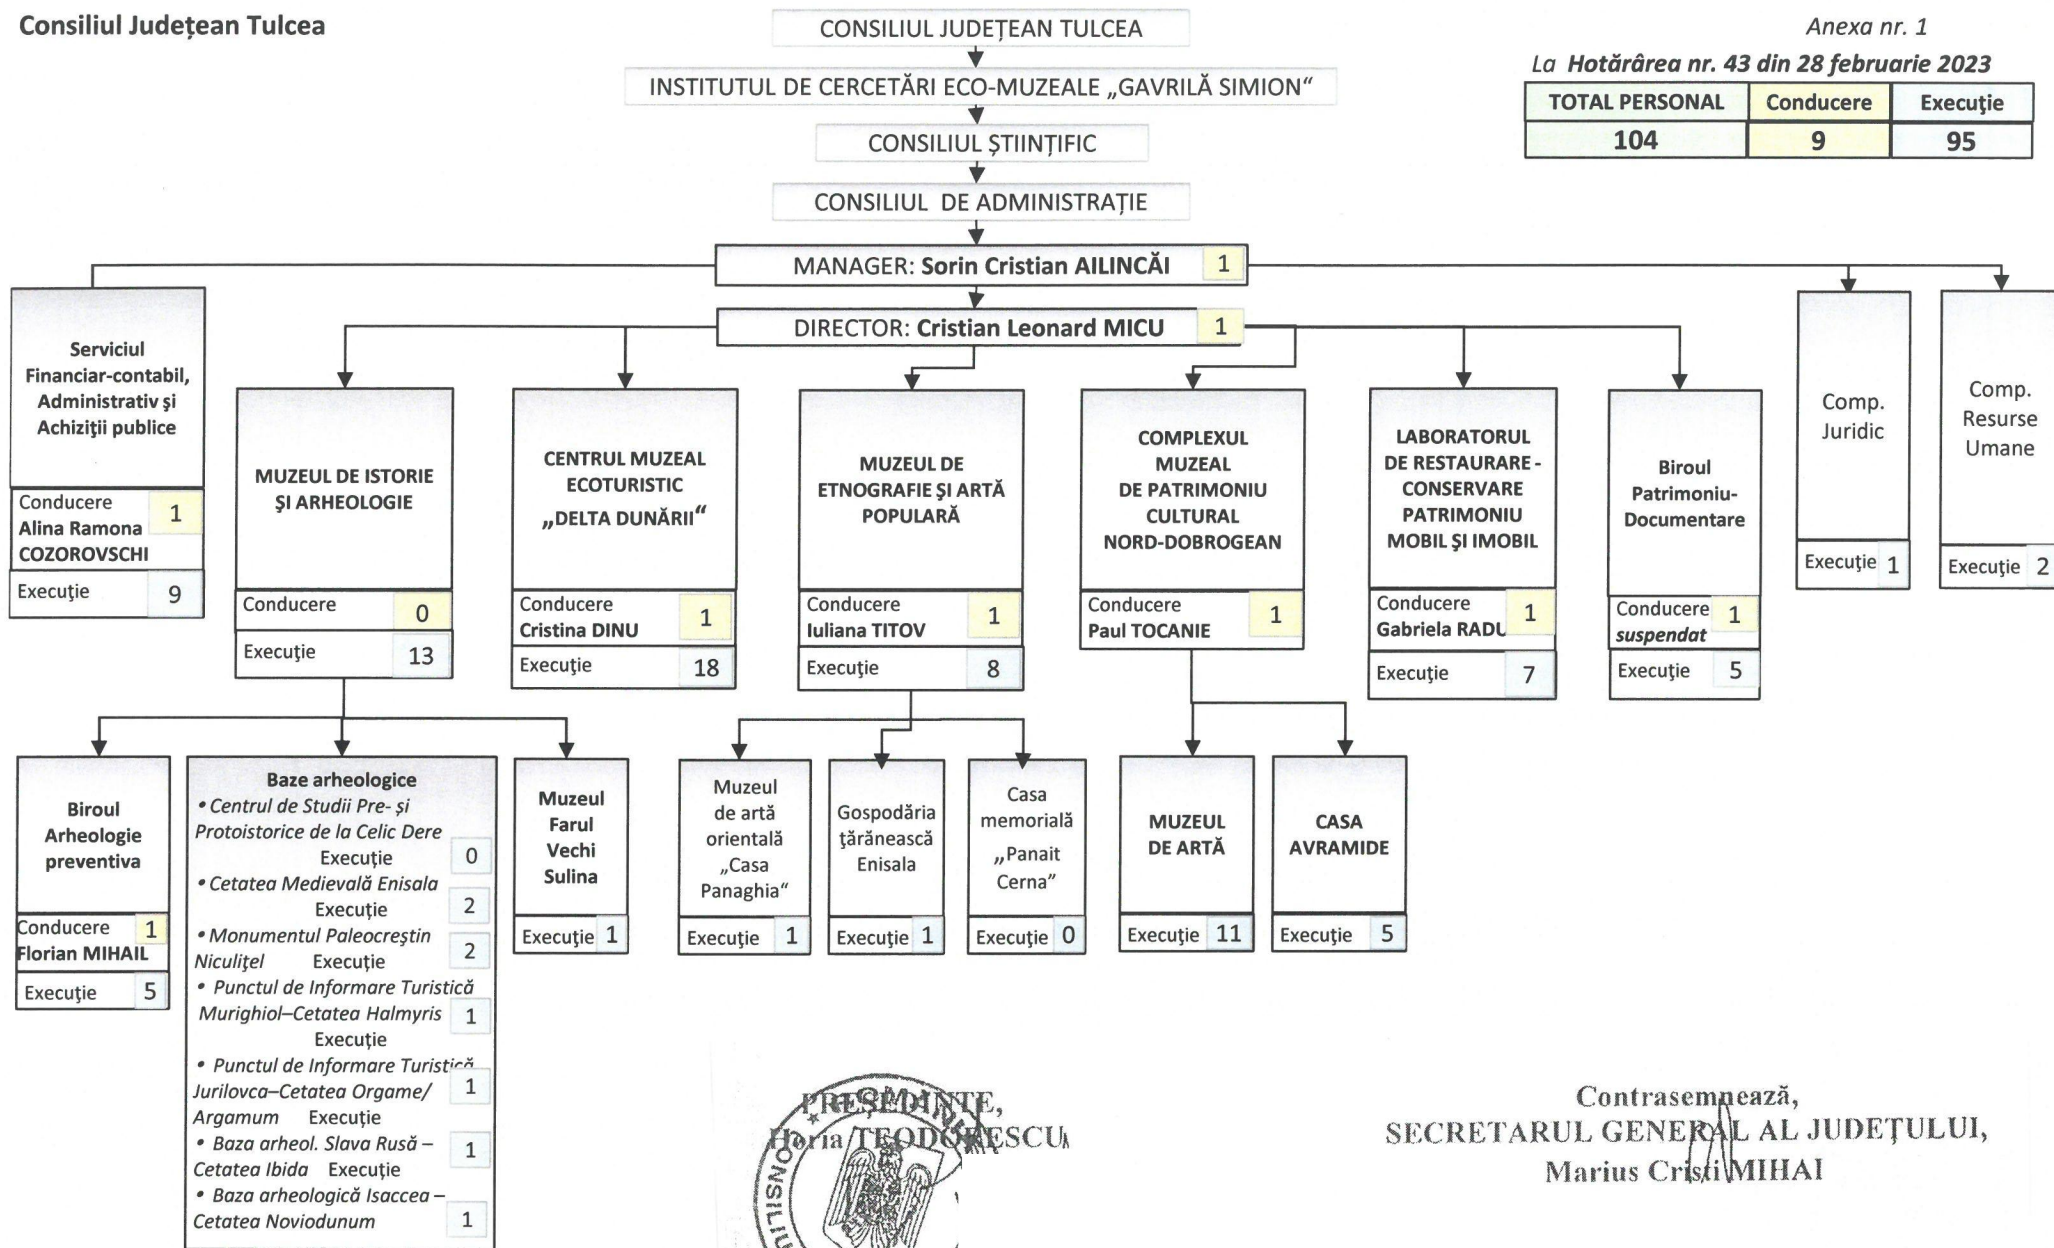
Consiliul Județean Tulcea

CONSILIUL JUDEȚEAN TULCEA

INSTITUTUL DE CERCETĂRI ECO-MUZEALE „GAVRILĂ SIMION"

CONSILIUL ȘTIINȚIFIC

CONSILIUL DE ADMINISTRAȚIE

Anexa nr. 1

La Hotărârea nr. 43 din 28 februarie 2023

| TOTAL PERSONAL | Conducere | Execuție |
|---|---|---|
| 104 | 9 | 95 |

MANAGER: Sorin Cristian AILINCĂI 1

DIRECTOR: Cristian Leonard MICU 1

Serviciul Financiar-contabil, Administrativ şi Achiziţii publice
Conducere Alina Ramona COZOROVSCHI 1
Execuţie 9

MUZEUL DE ISTORIE ŞI ARHEOLOGIE
Conducere 0
Execuţie 13

CENTRUL MUZEAL ECOTURISTIC „DELTA DUNĂRII"
Conducere Cristina DINU 1
Execuţie 18

MUZEUL DE ETNOGRAFIE ŞI ARTĂ POPULARĂ
Conducere Iuliana TITOV 1
Execuţie 8

COMPLEXUL MUZEAL DE PATRIMONIU CULTURAL NORD-DOBROGEAN
Conducere Paul TOCANIE 1

LABORATORUL DE RESTAURARE - CONSERVARE PATRIMONIU MOBIL ŞI IMOBIL
Conducere Gabriela RADU 1
Execuţie 7

Biroul Patrimoniu-Documentare
Conducere suspendat 1
Execuţie 5

Comp. Juridic
Execuţie 1

Comp. Resurse Umane
Execuţie 2

Biroul Arheologie preventiva
Conducere Florian MIHAIL 1
Execuţie 5

Baze arheologice
• Centrul de Studii Pre- şi Protoistorice de la Celic Dere Execuţie 0
• Cetatea Medievală Enisala Execuţie 2
• Monumentul Paleocreştin Niculiţel Execuţie 2
• Punctul de Informare Turistică Murighiol–Cetatea Halmyris Execuţie 1
• Punctul de Informare Turistică Jurilovca–Cetatea Orgame/ Argamum Execuţie 1
• Baza arheol. Slava Rusă – Cetatea Ibida Execuţie 1
• Baza arheologică Isaccea – Cetatea Noviodunum 1

Muzeul Farul Vechi Sulina
Execuţie 1

Muzeul de artă orientală „Casa Panaghia"
Execuţie 1

Gospodăria ţărănească Enisala
Execuţie 1

Casa memorială „Panait Cerna"
Execuţie 0

MUZEUL DE ARTĂ
Execuţie 11

CASA AVRAMIDE
Execuţie 5

PREŞEDINTE,
Horia TEODORESCU

Contrasemnează,
SECRETARUL GENERAL AL JUDEŢULUI,
Marius Cristi MIHAI